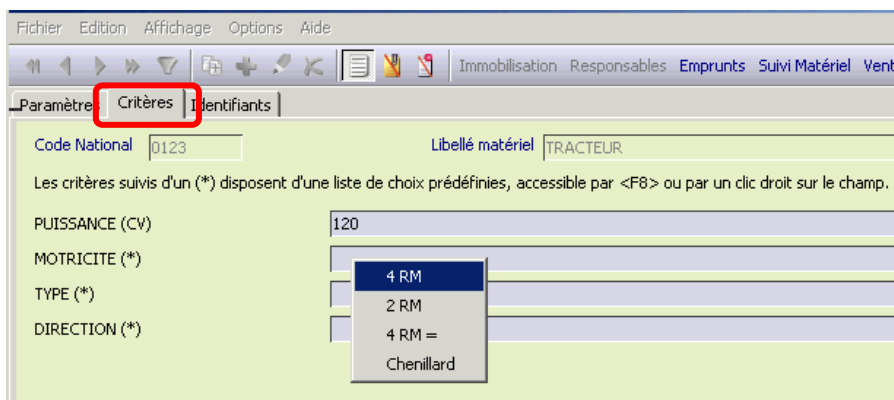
Fichier Edition Affichage Options Aide

Immobilisation Responsables Emprunts Suivi Matériel Vent

Paramètre Critères Identifiants

Code National 0123

Libellé matériel TRACTEUR

Les critères suivis d'un (*) disposent d'une liste de choix prédéfinies, accessible par <F8> ou par un clic droit sur le champ.

PUISSANCE (CV) 120

MOTRICITE (*)

TYPE (*)

DIRECTION (*)

4 RM
2 RM
4 RM =
Chenillard